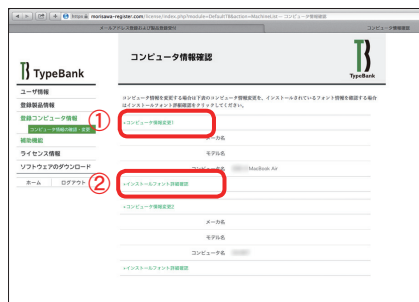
https://morisawa-register.com/license/index.php?module=Default&action=MachineList — コンピュータ情報確認

メールアドレス登録および製品登録受付

コンピュータ情報確認

TypeBank

コンピュータ情報確認

TypeBank

ユーザ情報
登録製品情報
登録コンピュータ情報
コンピュータ情報の確認・変更
MAC情報
ライセンス情報
ソフトウェアのダウンロード
ホーム
ログアウト

コンピュータ情報を変更する場合は下記のコンピュータ情報変更を、インストールされているフォント情報を確認する場合はインストールフォント詳細確認をクリックしてください。

①
»コンピュータ情報変更1

メーカ名
モデル名
コンピュータ名 MacBook Air

②
»インストールフォント詳細確認

»コンピュータ情報変更2

メーカ名
モデル名
コンピュータ名

»インストールフォント詳細確認